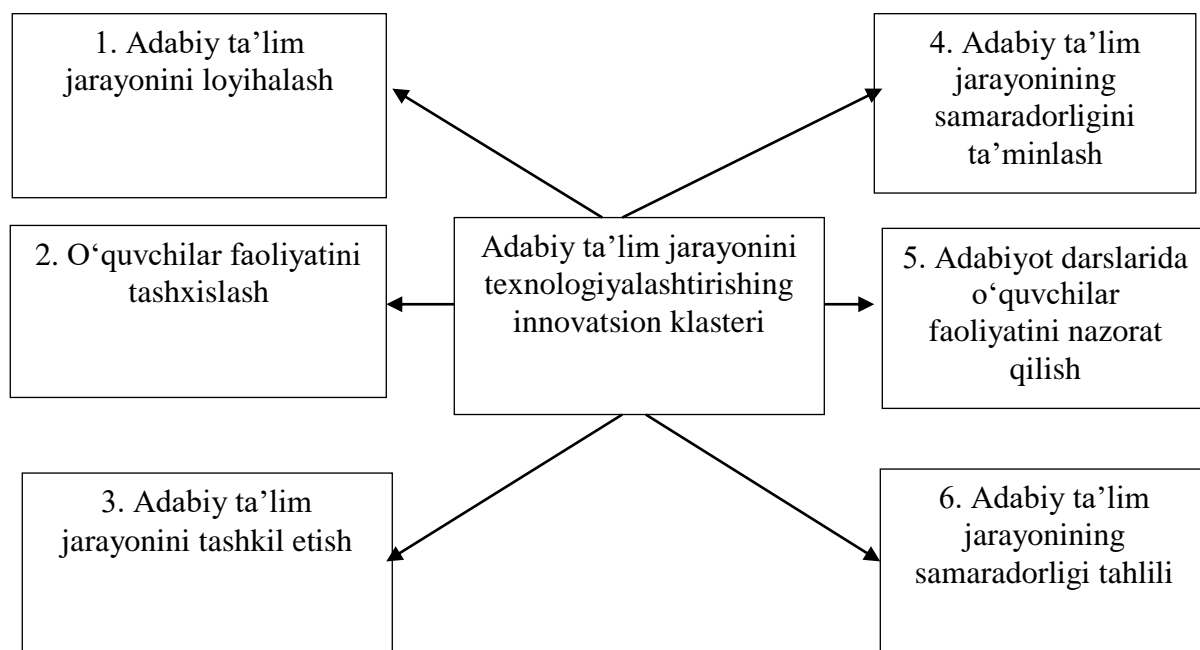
1. Adabiy ta’lim jarayonini loyihalash

4. Adabiy ta’lim jarayonining samaradorligini ta’minlash

2. O‘quvchilar faoliyatini tashxislash

Adabiy ta’lim jarayonini texnologiyalashtirishing innovatsion klasteri

5. Adabiyot darslarida o‘quvchilar faoliyatini nazorat qilish

3. Adabiy ta’lim jarayonini tashkil etish

6. Adabiy ta’lim jarayonining samaradorligi tahlili